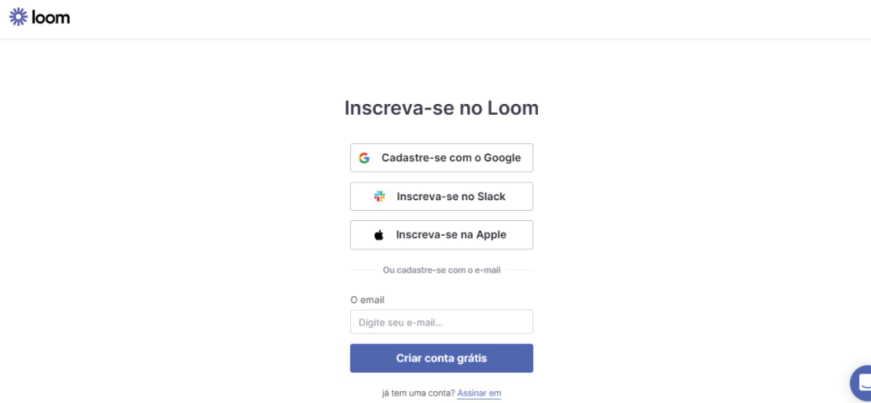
loom

Inscreva-se no Loom

Cadastre-se com o Google

Inscreva-se no Slack

Inscreva-se na Apple

Ou cadastre-se com o e-mail

O email

Digite seu e-mail...

Criar conta grátis

já tem uma conta? Assinar em